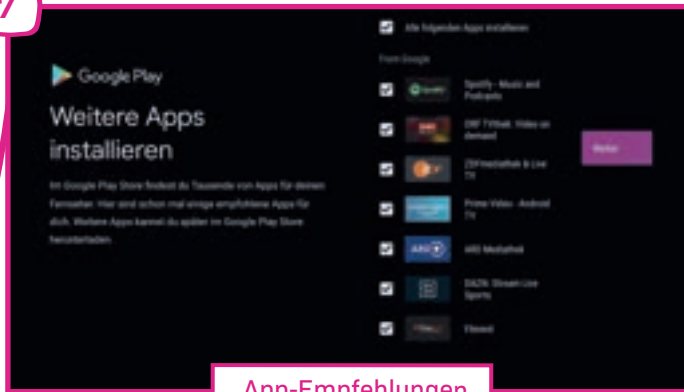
7

Google Play

Weitere Apps installieren

Im Google Play Store findest du Tausende von Apps für deinen Fernseher. Hier sind schon mal einige empfohlene Apps für dich. Weitere Apps kannst du später im Google Play Store herunterladen.

Alle folgenden Apps installieren

From Google

Spotify - Music and Podcasts

ORF TVthek: Video on demand

ZDFmediathek & Live TV

Prime Video - Android TV

ARD Mediathek

DAZN: Stream Live Sports

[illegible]

Weiter

App-Empfehlungen